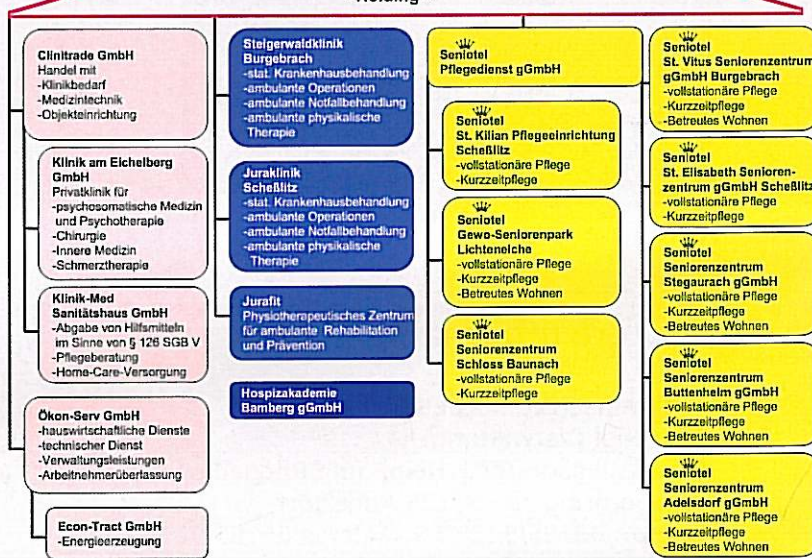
Holding

Clinitrade GmbH
Handel mit
-Klinikbedarf
-Medizintechnik
-Objekteinrichtung

Klinik am Eichelberg GmbH
Privatklinik für
-psychosomatische Medizin und Psychotherapie
-Chirurgie
-Innere Medizin
-Schmerztherapie

Klinik-Med Sanitätshaus GmbH
-Abgabe von Hilfsmitteln im Sinne von § 126 SGB V
-Pflegeberatung
-Home-Care-Versorgung

Ökon-Serv GmbH
-hauswirtschaftliche Dienste
-technischer Dienst
-Verwaltungsleistungen
-Arbeitnehmerüberlassung

Econ-Tract GmbH
-Energieerzeugung

Steigerwaldklinik Burgebrach
-stat. Krankenhausbehandlung
-ambulante Operationen
-ambulante Notfallbehandlung
-ambulante physikalische Therapie

Juraklinik Scheßlitz
-stat. Krankenhausbehandlung
-ambulante Operationen
-ambulante Notfallbehandlung
-ambulante physikalische Therapie

Jurafit
Physiotherapeutisches Zentrum für ambulante Rehabilitation und Prävention

Hospizakademie Bamberg gGmbH

Seniotel
Pflegedienst gGmbH

Seniotel
St. Kilian Pflegeeinrichtung Scheßlitz
-vollstationäre Pflege
-Kurzzeitpflege

Seniotel
Gewo-Seniorenpark Lichteneiche
-vollstationäre Pflege
-Kurzzeitpflege
-Betreutes Wohnen

Seniotel
Seniorenzentrum Schloss Baunach
-vollstationäre Pflege
-Kurzzeitpflege

Seniotel
St. Vitus Seniorenzentrum gGmbH Burgebrach
-vollstationäre Pflege
-Kurzzeitpflege
-Betreutes Wohnen

Seniotel
St. Elisabeth Seniorenzentrum gGmbH Scheßlitz
-vollstationäre Pflege
-Kurzzeitpflege

Seniotel
Seniorenzentrum Stegaurach gGmbH
-vollstationäre Pflege
-Kurzzeitpflege
-Betreutes Wohnen

Seniotel
Seniorenzentrum Buttenheim gGmbH
-vollstationäre Pflege
-Kurzzeitpflege
-Betreutes Wohnen

Seniotel
Seniorenzentrum Adelsdorf gGmbH
-vollstationäre Pflege
-Kurzzeitpflege
-Betreutes Wohnen